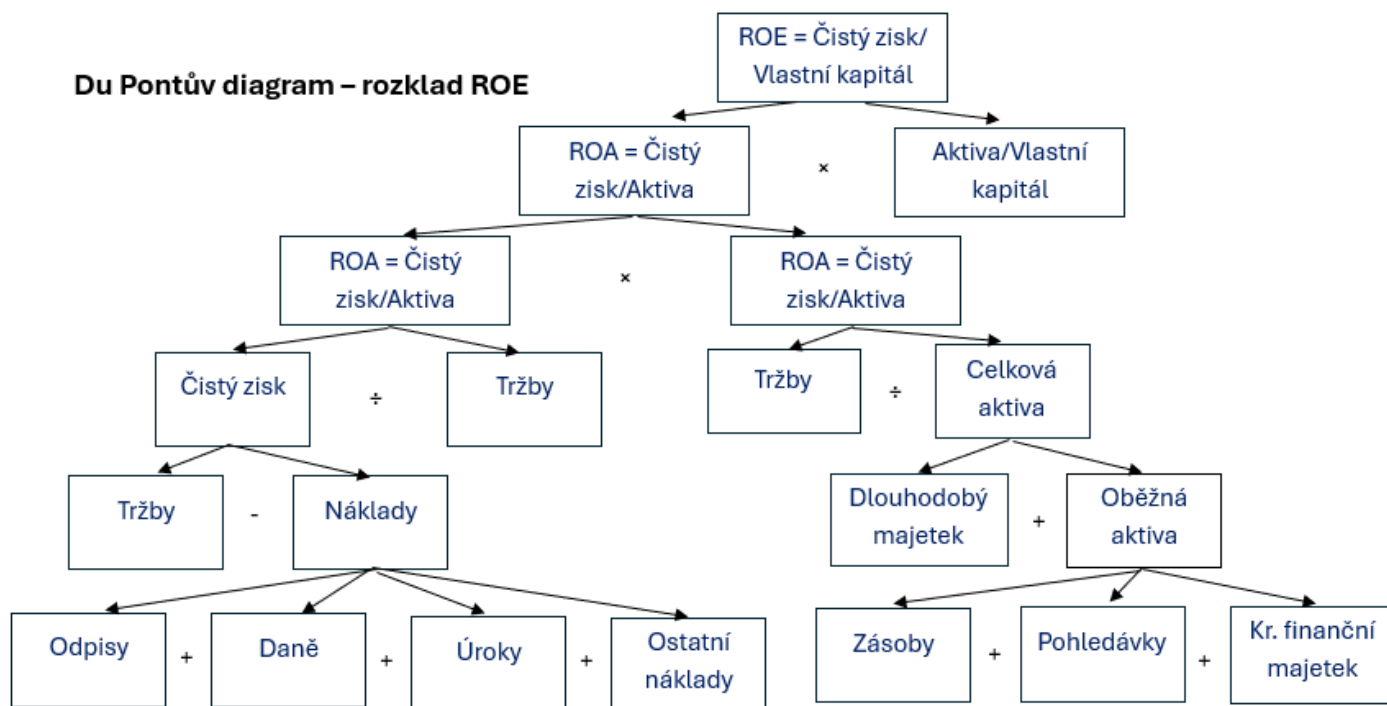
Du Pontův diagram – rozklad ROE

ROE = Čistý zisk/ Vlastní kapitál

ROA = Čistý zisk/Aktiva

×

Aktiva/Vlastní kapitál

ROA = Čistý zisk/Aktiva

×

ROA = Čistý zisk/Aktiva

Čistý zisk

÷

Tržby

Tržby

÷

Celková aktiva

Tržby

-

Náklady

Dlouhodobý majetek

+

Oběžná aktiva

Odpisy

+

Daně

+

Úroky

+

Ostatní náklady

Zásoby

+

Pohledávky

+

Kr. finanční majetek